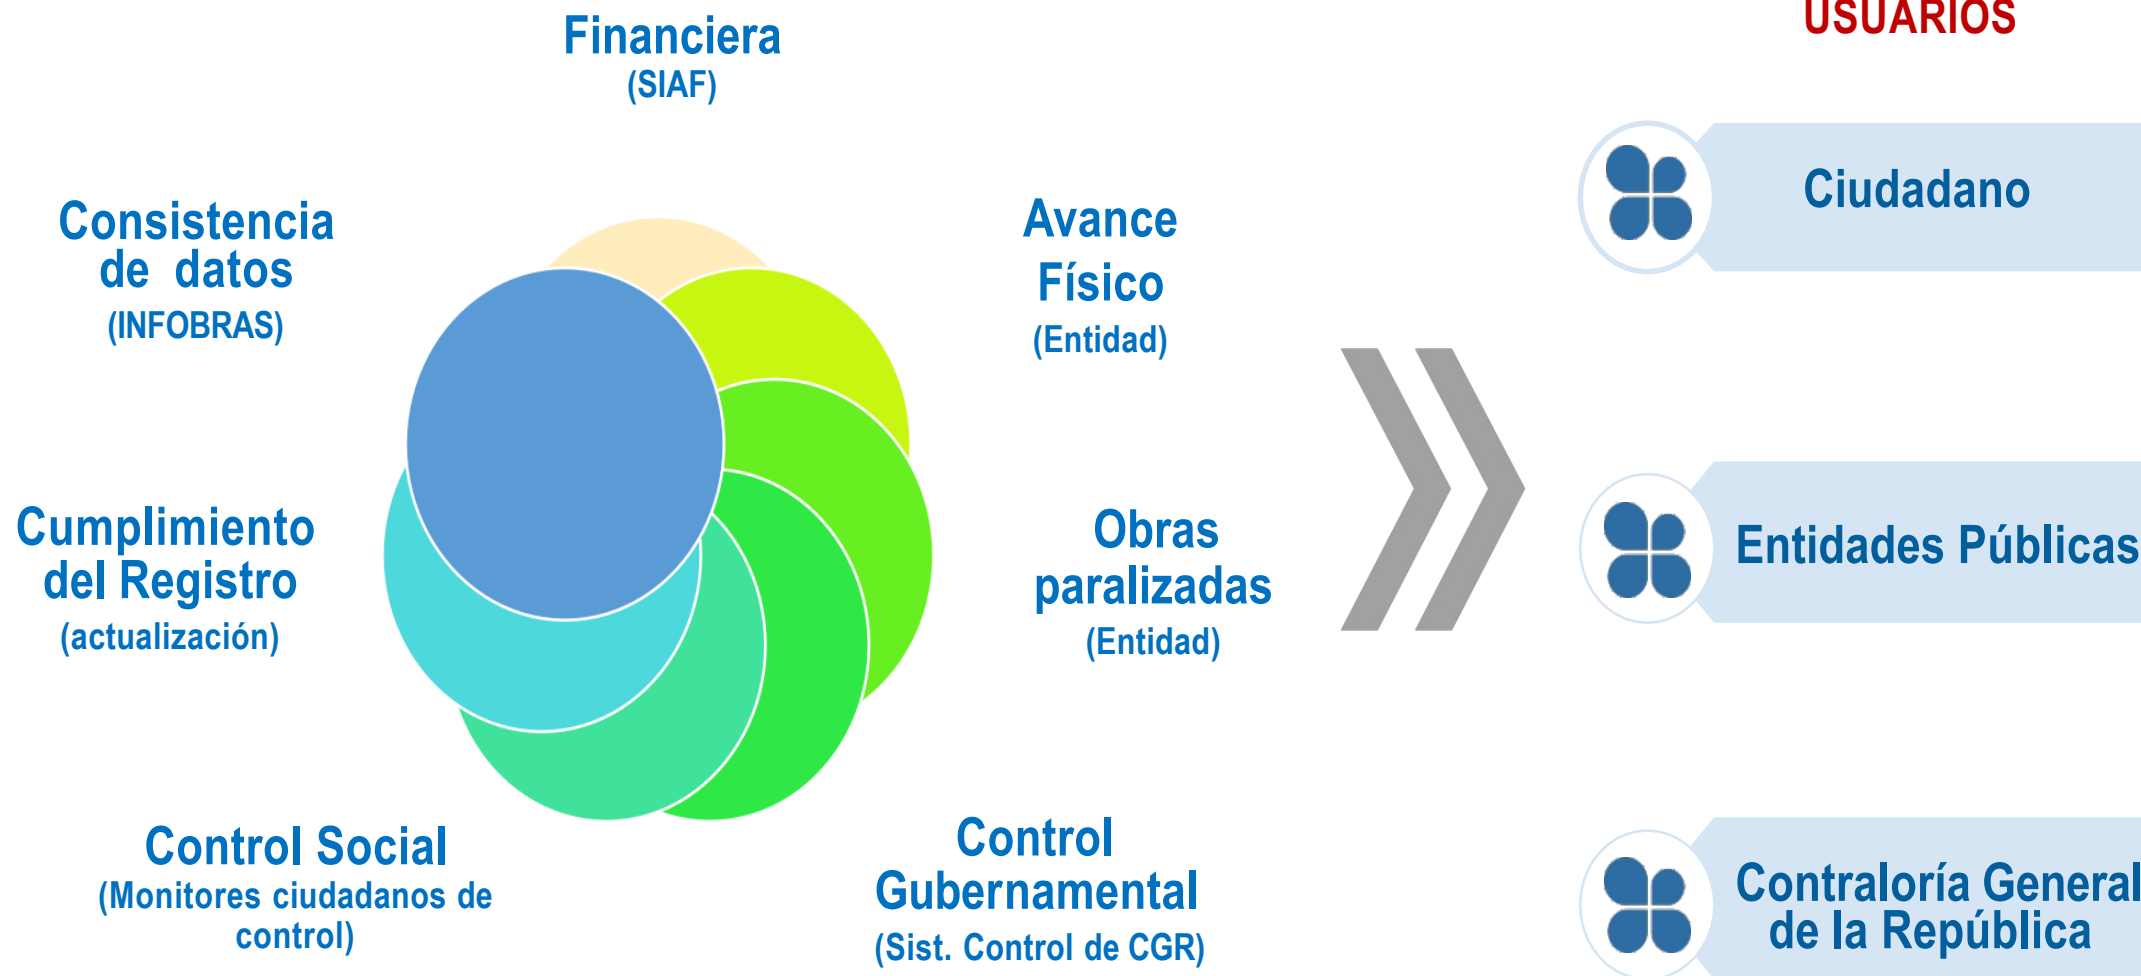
USUARIOS

Financiera
(SIAF)

Consistencia de datos
(INFOBRAS)

Avance Físico
(Entidad)

Cumplimiento del Registro
(actualización)

Obras paralizadas
(Entidad)

Control Social
(Monitores ciudadanos de control)

Control Gubernamental
(Sist. Control de CGR)

Ciudadano

Entidades Públicas

Contraloría General de la República